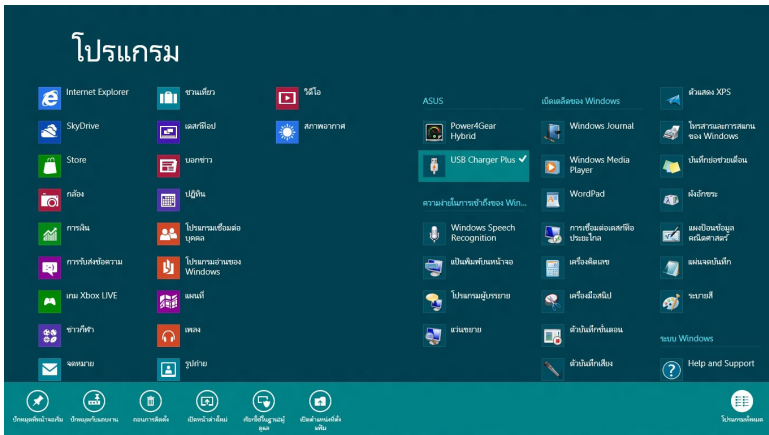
โปรแกรม

Internet Explorer
SkyDrive
Store
กล้อง
การเงิน
การรับส่งข้อความ
เกม Xbox LIVE
ข่าวกีฬา
จดหมาย

ท่องเที่ยว
เดสก์ท็อป
บอกข่าว
ปฏิทิน
โปรแกรมเชื่อมต่อบุคคล
โปรแกรมอ่านของ Windows
แผนที่
เพลง
รูปถ่าย

วิดีโอ
สภาพอากาศ

ASUS
Power4Gear Hybrid
USB Charger Plus ✓

ความง่ายในการเข้าถึงของ Win...
Windows Speech Recognition
แป้นพิมพ์บนหน้าจอ
โปรแกรมผู้บรรยาย
แว่นขยาย

เบ็ดเตล็ดของ Windows
Windows Journal
Windows Media Player
WordPad
การเชื่อมต่อเดสก์ท็อประยะไกล
เครื่องคิดเลข
เครื่องมือสนิป
ตัวบันทึกขั้นตอน
ตัวบันทึกเสียง

ตัวแสดง XPS
โทรสารและการสแกนของ Windows
บันทึกย่อช่วยเตือน
ผังอักขระ
แผงป้อนข้อมูลคณิตศาสตร์
แผ่นจดบันทึก
ระบายสี

ระบบ Windows
Help and Support

ปักหมุดที่หน้าจอเริ่ม
ปักหมุดกับแถบงาน
ถอนการติดตั้ง
เปิดหน้าต่างใหม่
เรียกใช้ในฐานะผู้ดูแล
เปิดตำแหน่งที่ตั้งแฟ้ม
โปรแกรมทั้งหมด